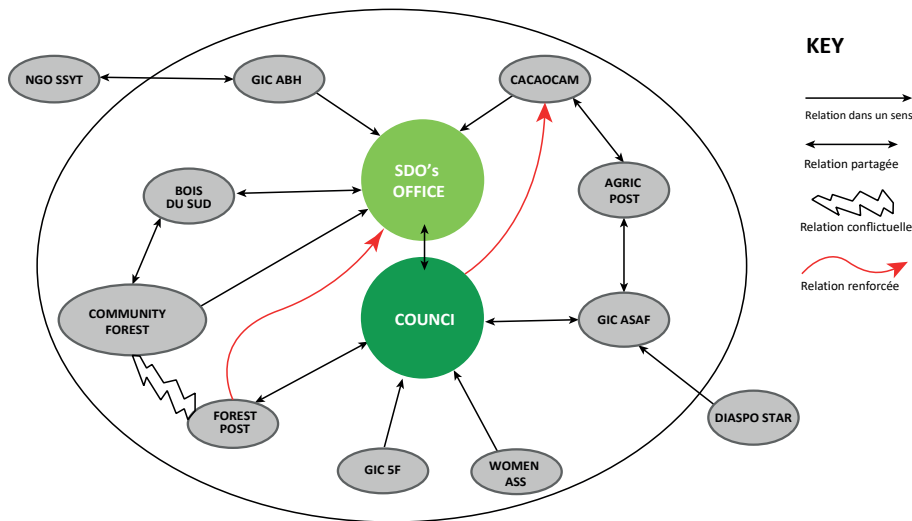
NGO SSYT

GIC ABH

CACAOCAM

SDO's OFFICE

BOIS DU SUD

AGRIC POST

COMMUNITY FOREST

COUNCI

GIC ASAF

FOREST POST

DIASPO STAR

GIC 5F

WOMEN ASS

KEY

Relation dans un sens

Relation partagée

Relation conflictuelle

Relation renforcée